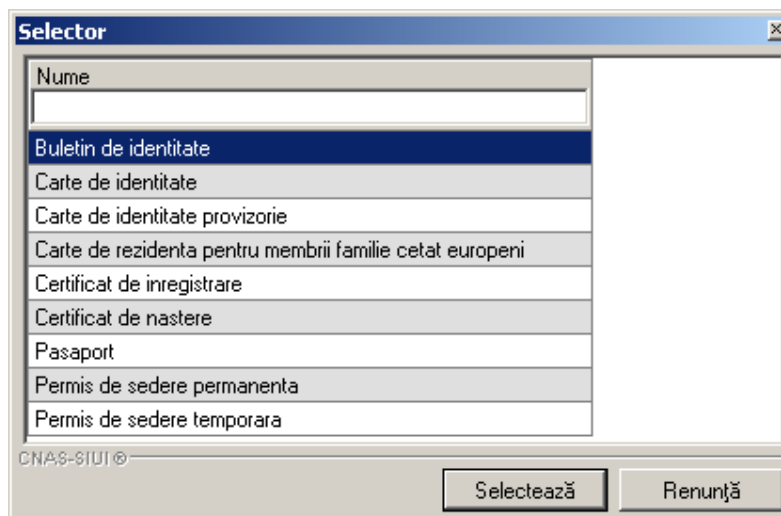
Selector

| Nume |
|---|
| |
| Buletin de identitate |
| Carte de identitate |
| Carte de identitate provizorie |
| Carte de rezidenta pentru membrii familie cetat europeni |
| Certificat de inregistrare |
| Certificat de nastere |
| Pasaport |
| Permis de sedere permanenta |
| Permis de sedere temporara |

CNAS-SIUI ®

Selectează

Renunţă